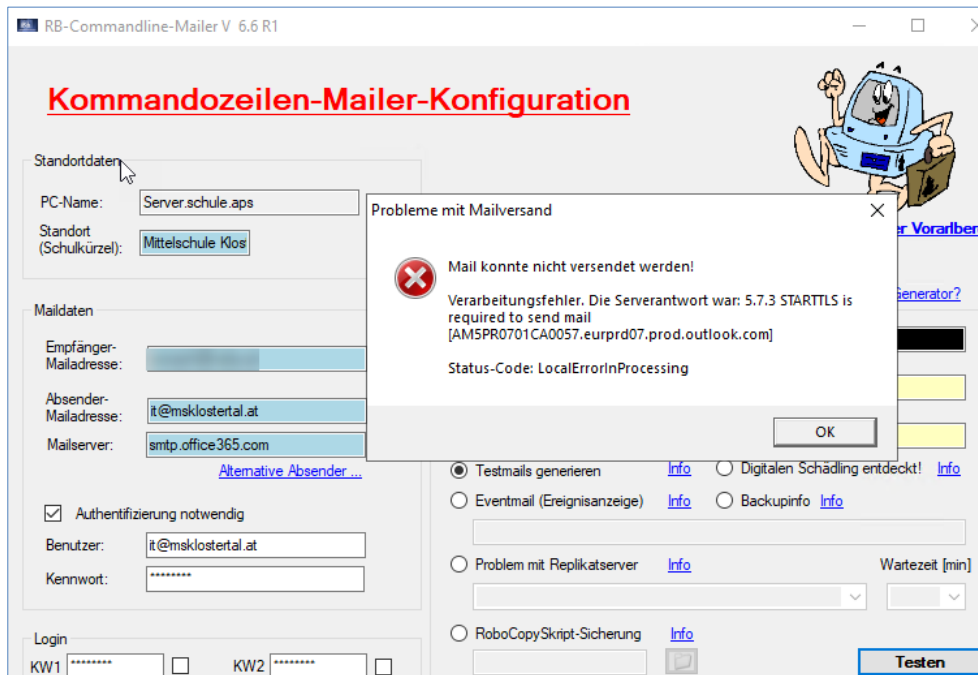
RB-Commandline-Mailer V 6.6 R1

Kommandozeilen-Mailer-Konfiguration

Standortdaten

PC-Name: Server.schule.aps

Standort (Schulkürzel): Mittelschule Klos

er Vorarlber

Generator?

Maildaten

Empfänger-Mailadresse: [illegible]

Absender-Mailadresse: it@msklostertal.at

Mailserver: smtp.office365.com

Alternative Absender ...

Authentifizierung notwendig

Benutzer: it@msklostertal.at

Kennwort: ********

Login

KW1 ******** KW2 ********

Probleme mit Mailversand

Mail konnte nicht versendet werden!

Verarbeitungsfehler. Die Serverantwort war: 5.7.3 STARTTLS is required to send mail [AM5PR0701CA0057.eurprd07.prod.outlook.com]

Status-Code: LocalErrorInProcessing

OK

Testmails generieren Info

Digitalen Schädling entdeckt! Info

Eventmail (Ereignisanzeige) Info

Backupinfo Info

Problem mit Replikatserver Info

Wartezeit [min]

RoboCopySkript-Sicherung Info

Testen